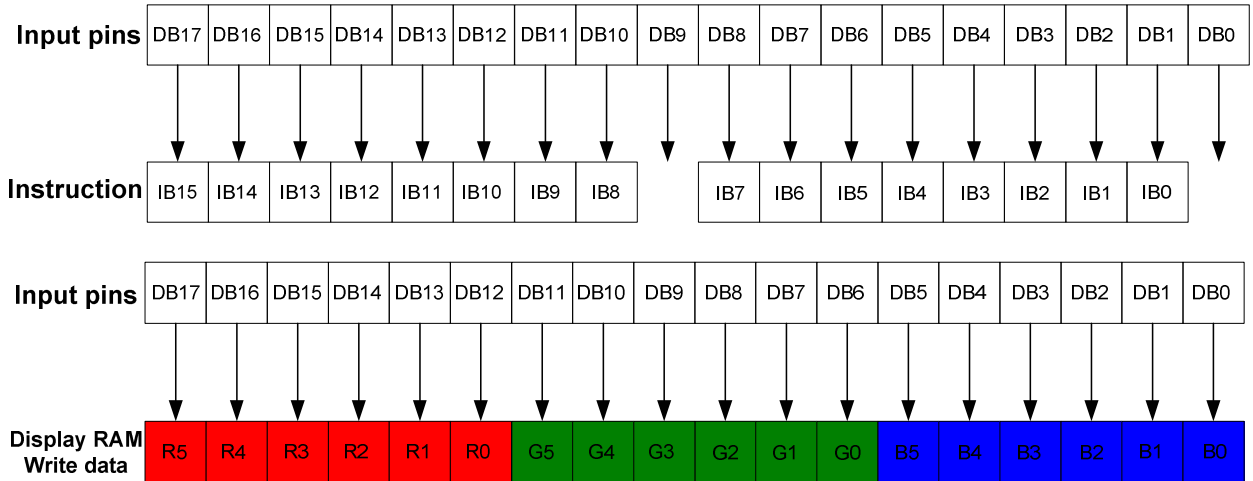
| Input pins | DB17 | DB16 | DB15 | DB14 | DB13 | DB12 | DB11 | DB10 | DB9 | DB8 | DB7 | DB6 | DB5 | DB4 | DB3 | DB2 | DB1 | DB0 |
|---|---|---|---|---|---|---|---|---|---|---|---|---|---|---|---|---|---|---|
| Instruction | IB15 | IB14 | IB13 | IB12 | IB11 | IB10 | IB9 | IB8 | | IB7 | IB6 | IB5 | IB4 | IB3 | IB2 | IB1 | IB0 | |

| Input pins | DB17 | DB16 | DB15 | DB14 | DB13 | DB12 | DB11 | DB10 | DB9 | DB8 | DB7 | DB6 | DB5 | DB4 | DB3 | DB2 | DB1 | DB0 |
|---|---|---|---|---|---|---|---|---|---|---|---|---|---|---|---|---|---|---|
| Display RAM Write data | R5 | R4 | R3 | R2 | R1 | R0 | G5 | G4 | G3 | G2 | G1 | G0 | B5 | B4 | B3 | B2 | B1 | B0 |